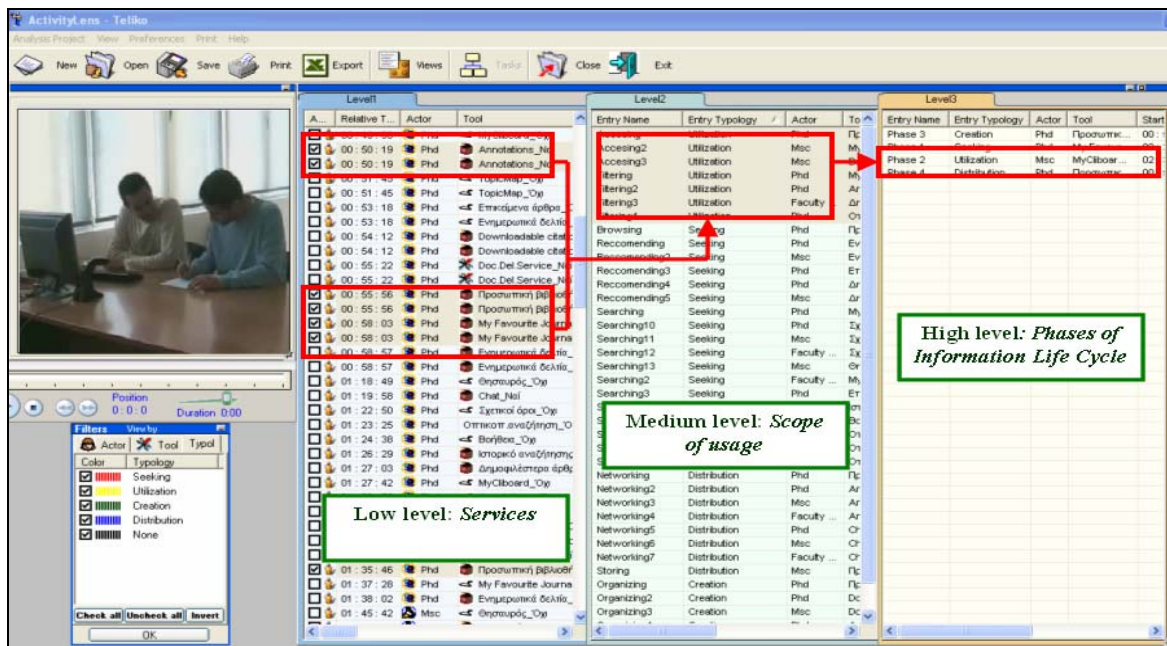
ActivityLens - Teliko
Analysis Project View Preferences Print Help
New Open Save Print Export Views Tasks Close Exit

Position 0:0:0 Duration 0:00

Filters View by
Actor Tool Typol

| Color | Typology |
|---|---|
| | Seeking |
| | Utilization |
| | Creation |
| | Distribution |
| | None |

Check all Uncheck all Invert
OK

Level1

| A... | Relative T... | Actor | Tool |
|---|---|---|---|
| | 00 : 50 : 19 | Phd | Annotations_No |
| | 00 : 50 : 19 | Phd | Annotations_No |
| | 00 : 51 : 45 | Phd | TopicMap_Όψ |
| | 00 : 53 : 18 | Phd | Επιλεγμένα άρθρα |
| | 00 : 53 : 18 | Phd | Ενημερωτικό δελτίο |
| | 00 : 54 : 12 | Phd | Downloadable citat |
| | 00 : 54 : 12 | Phd | Downloadable citat |
| | 00 : 55 : 22 | Phd | Doc.Del.Service_No |
| | 00 : 55 : 22 | Phd | Doc.Del.Service_No |
| | 00 : 55 : 56 | Phd | Προσωπική βιβλιοθ |
| | 00 : 55 : 56 | Phd | Προσωπική βιβλιοθ |
| | 00 : 58 : 03 | Phd | My Favourite Journ |
| | 00 : 58 : 03 | Phd | My Favourite Journa |
| | 00 : 58 : 57 | Phd | Ενημερωτικό δελτίο_ |
| | 01 : 18 : 49 | Phd | Θησαυρός_Όψ |
| | 01 : 19 : 58 | Phd | Chat_Nai |
| | 01 : 22 : 50 | Phd | Σχετικοί όροι_Όψ |
| | 01 : 23 : 25 | Phd | Οπτικοπ.αναζήτηση_Ό |
| | 01 : 24 : 38 | Phd | Βοήθεια_Όψ |
| | 01 : 26 : 29 | Phd | Ιστορικό αναζήτησης |
| | 01 : 27 : 03 | Phd | Δημοφιλέστερα άρθρ |
| | 01 : 27 : 42 | Phd | MyCliboard_Όψ |
| | 01 : 35 : 46 | Phd | Προσωπική βιβλιοθ |
| | 01 : 37 : 28 | Phd | My Favourite Journa |
| | 01 : 38 : 02 | Phd | Ενημερωτικό δελτίο_ |
| | 01 : 45 : 42 | Msc | Θησαυρός_Όψ |

Level2

| Entry Name | Entry Typology | Actor | To |
|---|---|---|---|
| Accesing | Utilization | Phd | Πρ |
| Accesing2 | Utilization | Msc | My |
| Accesing3 | Utilization | Msc | Σ |
| Filtering | Utilization | Phd | My |
| Filtering2 | Utilization | Phd | Ar |
| Filtering3 | Utilization | Faculty | Δr |
| Browsing | Seeking | Phd | Πρ |
| Reccomending | Seeking | Phd | Ev |
| Reccomending2 | Seeking | Msc | Ev |
| Reccomending3 | Seeking | Phd | Eτ |
| Reccomending4 | Seeking | Phd | Δr |
| Reccomending5 | Seeking | Msc | Ar |
| Searching | Seeking | Phd | My |
| Searching10 | Seeking | Phd | Σχ |
| Searching11 | Seeking | Msc | Σχ |
| Searching12 | Seeking | Faculty ... | Σχ |
| Searching13 | Seeking | Msc | Θr |
| Searching2 | Seeking | Faculty ... | My |
| Searching3 | Seeking | Phd | Eτ |
| Networking | Distribution | Phd | Πρ |
| Networking2 | Distribution | Phd | Ar |
| Networking3 | Distribution | Msc | Ar |
| Networking4 | Distribution | Faculty ... | Ar |
| Networking5 | Distribution | Phd | Cr |
| Networking6 | Distribution | Msc | Cr |
| Networking7 | Distribution | Faculty ... | Cr |
| Storing | Distribution | Msc | Πρ |
| Organizing | Creation | Phd | Πρ |
| Organizing2 | Creation | Phd | Dc |
| Organizing3 | Creation | Msc | Dc |

Level3

| Entry Name | Entry Typology | Actor | Tool | Start |
|---|---|---|---|---|
| Phase 3 | Creation | Phd | Προσωπικ... | 00 : |
| Phase 2 | Utilization | Msc | MyCliboar... | 02 |
| Phase 4 | Distribution | Phd | Προσωπικ... | 00 |

Low level: Services

Medium level: Scope of usage

High level: Phases of Information Life Cycle